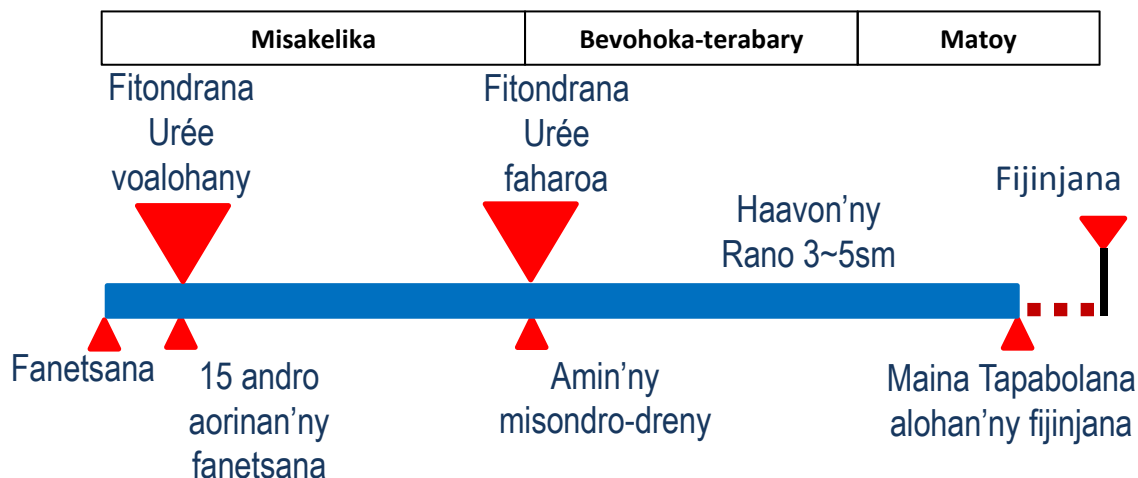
| Misakelika | Bevohoka-terabary | Matoy |
|---|---|---|

Fitondrana Urée voalohany

Fitondrana Urée faharoa

Haavon'ny Rano 3~5sm

Fijinjana

Fanetsana

15 andro aorinan'ny fanetsana

Amin'ny misondro-dreny

Maina Tapabolana alohan'ny fijinjana